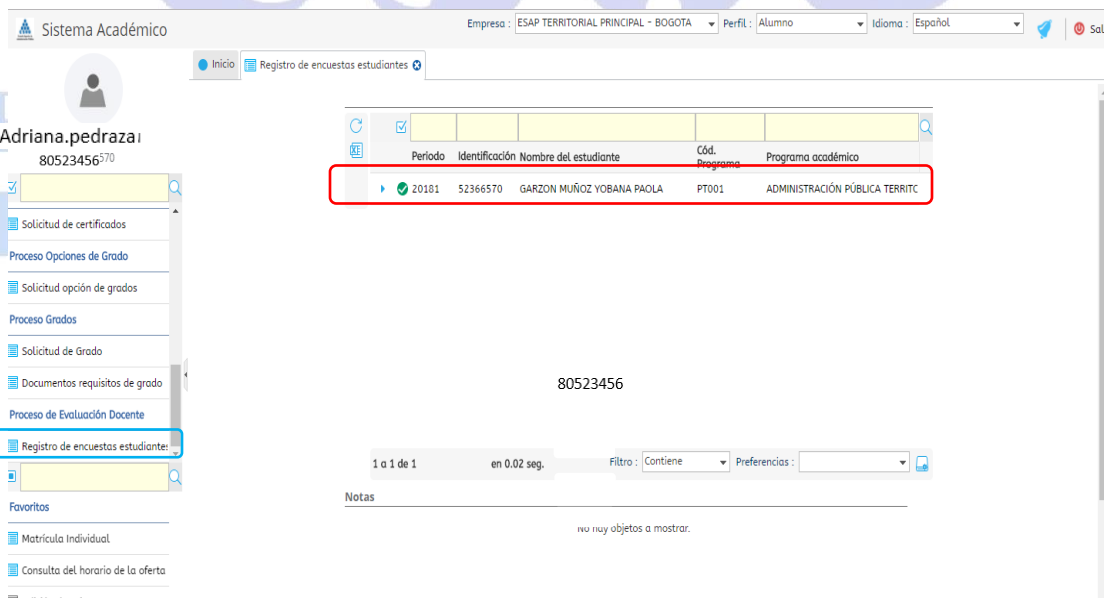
Sistema Académico

Empresa : ESAP TERRITORIAL PRINCIPAL - BOGOTA
Perfil : Alumno
Idioma : Español
Sal

Adriana.pedraza
80523456570

Inicio
Registro de encuestas estudiantes

Solicitud de certificados
Proceso Opciones de Grado
Solicitud opción de grados
Proceso Grados
Solicitud de Grado
Documentos requisitos de grado
Proceso de Evaluación Docente
Registro de encuestas estudiantes
Favoritos
Matrícula Individual
Consulta del horario de la oferta

| Periodo | Identificación | Nombre del estudiante | Cód. Programa | Programa académico |
|---|---|---|---|---|
| 20181 | 52366570 | GARZON MUÑOZ YOBANA PAOLA | PT001 | ADMINISTRACIÓN PÚBLICA TERRITC |

80523456

1 a 1 de 1
en 0.02 seg.
Filtro : Contiene
Preferencias :

Notas
No hay objetos a mostrar.